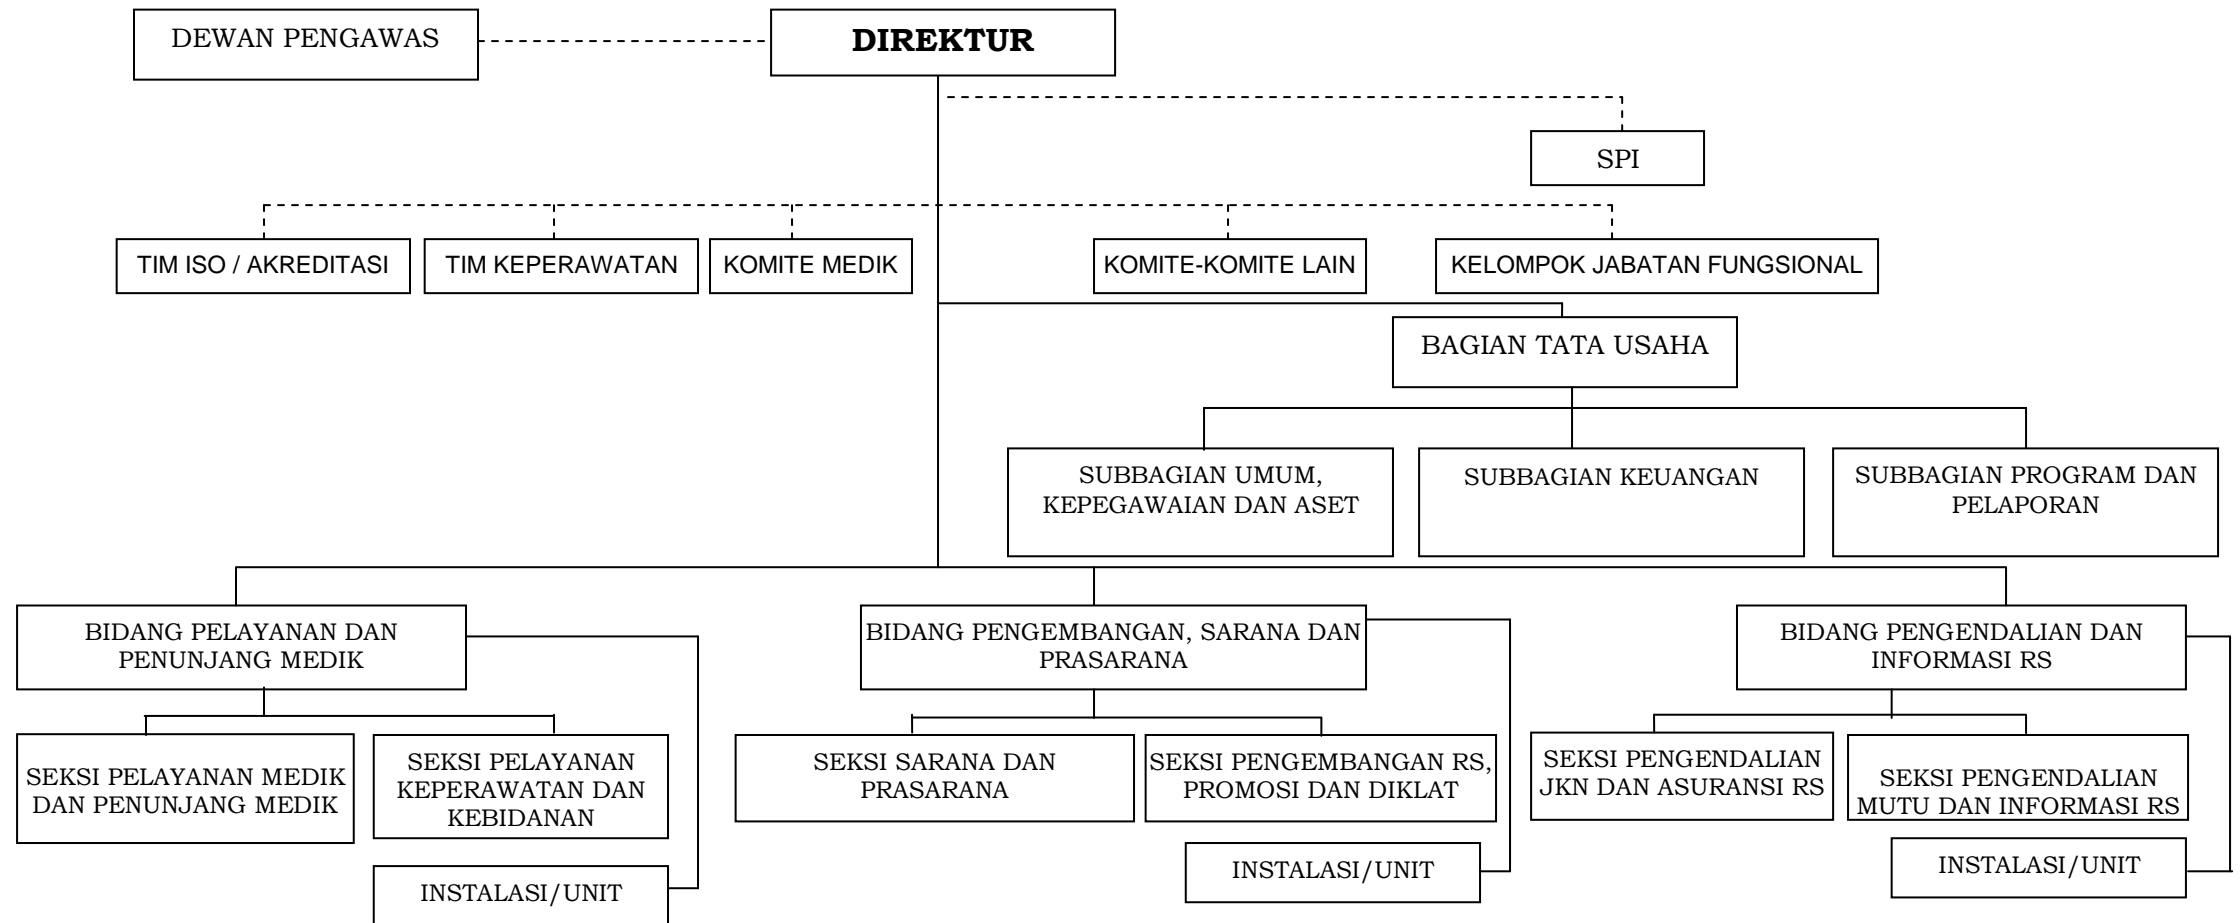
DEWAN PENGAWAS

**DIREKTUR**

SPI

TIM ISO / AKREDITASI

TIM KEPERAWATAN

KOMITE MEDIK

KOMITE-KOMITE LAIN

KELOMPOK JABATAN FUNGSIONAL

BAGIAN TATA USAHA

SUBBAGIAN UMUM, KEPEGAWAIAN DAN ASET

SUBBAGIAN KEUANGAN

SUBBAGIAN PROGRAM DAN PELAPORAN

BIDANG PELAYANAN DAN PENUNJANG MEDIK

BIDANG PENGEMBANGAN, SARANA DAN PRASARANA

BIDANG PENGENDALIAN DAN INFORMASI RS

SEKSI PELAYANAN MEDIK DAN PENUNJANG MEDIK

SEKSI PELAYANAN KEPERAWATAN DAN KEBIDANAN

INSTALASI/UNIT

SEKSI SARANA DAN PRASARANA

SEKSI PENGEMBANGAN RS, PROMOSI DAN DIKLAT

INSTALASI/UNIT

SEKSI PENGENDALIAN JKN DAN ASURANSI RS

SEKSI PENGENDALIAN MUTU DAN INFORMASI RS

INSTALASI/UNIT